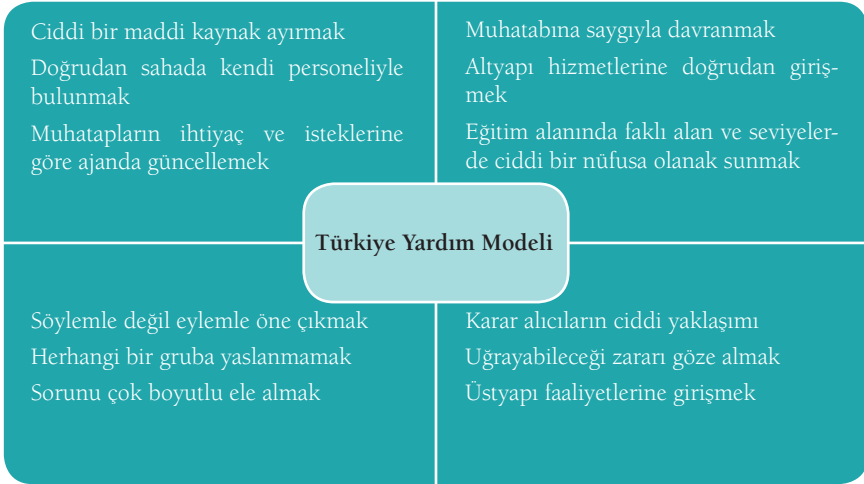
Ciddi bir maddi kaynak ayırmak

Doğrudan sahada kendi personeliyle bulunmak

Muhatapların ihtiyaç ve isteklerine göre ajanda güncellemek

Muhatabına saygıyla davranmak

Altyapı hizmetlerine doğrudan girişmek

Eğitim alanında faklı alan ve seviyelerde ciddi bir nüfusa olanak sunmak

Türkiye Yardım Modeli

Söylemle değil eylemle öne çıkmak

Herhangi bir gruba yaslanmamak

Sorunu çok boyutlu ele almak

Karar alıcıların ciddi yaklaşımı

Uğrayabileceği zararı göze almak

Üstyapı faaliyetlerine girişmek